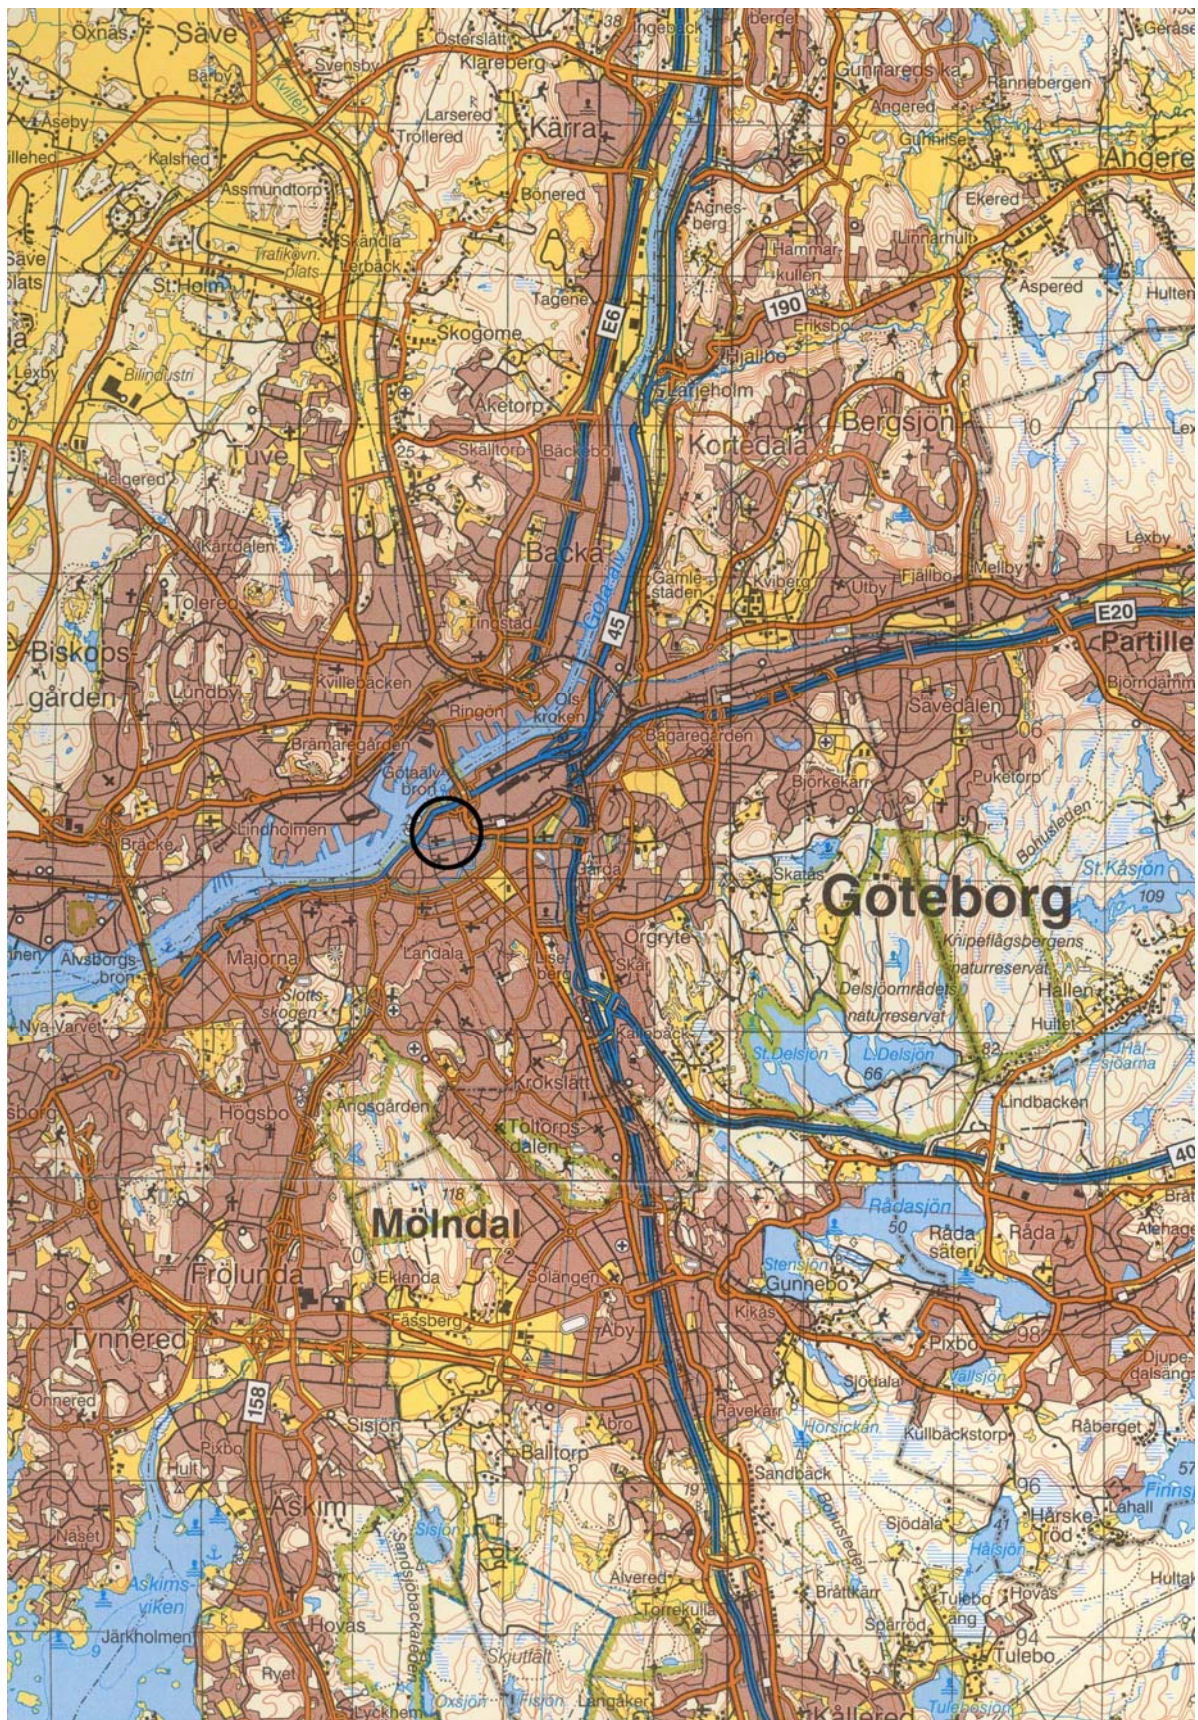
Öxnäs
Säve
Österslätt
Ingeback
Berget
Geråse
Svensby
Klareberg
Gunnareds kå
Rannebergen
Barby
Angered
Angere
Åseby
Larsered
Kärra
Gunnilse
illehed
Kalshed
Trollered
Assmundtorp
Bönered
Agnesberg
Ekered
Skändla
Hammarkullen
Linnarhult
Säve
Trafikevn. plats
Lerback
Aspered
Hulten
plats
St Holm
Tagene
E6
190
Eriksbo
Skogome
Hjällbo
Billingdstri
Lexby
Aketorp
Lärjeholm
Bergsjön
Kortedala
Tuve
25
Skälltorp
Bäckebo
10
Lex
Helgered
Backa
Lexby
Kärrdalen
Gamlestaden
Kviberg
Utby
Fjällbo
Mellby
Göta älv
Tolered
Tingstad
E20
45
Partille
Biskopsgården
Björndamm
Lundby
Kvillebäcken
Olskroken
Savedalen
Ringön
06
Brämaregården
Bagaregården
Puketorp
Götaälvbron
Björkekärr
Bohusleden
Lindholmen
St Kåsjön
Bräcke
Skatås
109
Göteborg
Gårda
Kripeflagsbergens naturreservat
Älvsborgsbron
Örgryte
Landala
Lisebergs
Majorna
Delsjöområdets naturreservat
Hällen
Skår
Slottsskogen
Hulle
Nya Varvet
St.Delsjön
L.Delsjön
Härsjöarna
66
82
Kallebäck
Krokslätt
Lindbacken
Högsbo
Änggården
Toltorpsdalen
40
118
Mölndal
Rådasjön
Brä
50
Råda
Råda säteri
Alehage
72
Frölunda
Eklanda
Stensjön
Solängen
Gunnebo
Fässberg
Tynnered
Åby
Kikås
Pixbo
98
Djupedalsäng
Vällsjön
Önnered
158
Sjödala
Råberget
Sisjön
Apro
Ravekärr
Hulsickan
Kullbäckstorp
Pixbo
Balltorp
57
Hult
Sandbäck
Finnsj
Askim
96
Sisjön
Härskeröd
Lahall
Sjödala
Bohusleden
Hälsjön
Näset
Sandsjöbacka leden
Hulta
Askimsviken
Alvered
Brattkärr
Tulebo
Hovås
Torrekulla
Tulebo
9
Sparrod
Järkholmen
Hovås
94
Tulebo
Skitjutfall
Ryet
Oxsjön
Frisjön
Långaker
Kållered
Tulebosjön
Lyckhem